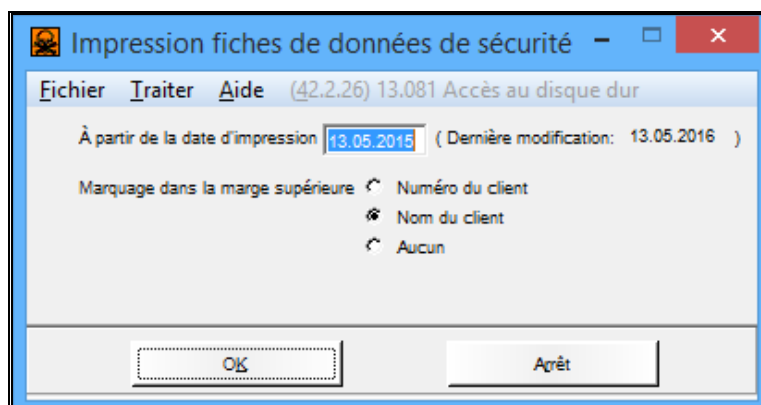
Impression fiches de données de sécurité

Fichier Traiter Aide (42.2.26) 13.081 Accès au disque dur

À partir de la date d'impression 13.05.2015 ( Dernière modification: 13.05.2016 )

Marquage dans la marge supérieure
Numéro du client
Nom du client
Aucun

OK
Arrêt